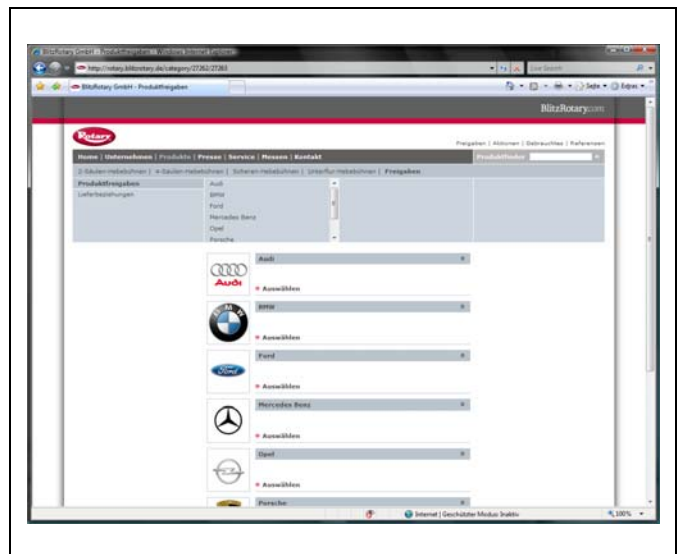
BlitzRotary GmbH - Produktfreigaben - Windows Internet Explorer

http://rotary.blitzrotary.de/category/27262/27263

Live Search

BlitzRotary GmbH - Produktfreigaben

Seite • Extras •

BlitzRotary.com

Rotary

Freigaben | Aktionen | Gebrauchtes | Referenzen

Home | Unternehmen | Produkte | Presse | Service | Messen | Kontakt

Produktfinder

2-Säulen-Hebebühnen | 4-Säulen-Hebebühnen | Scheren-Hebebühnen | Unterflur-Hebebühnen | Freigaben

Produktfreigaben

Lieferbeziehungen

Audi
BMW
Ford
Mercedes Benz
Opel
Porsche

Audi

Audi

Auswählen

BMW

BMW

Auswählen

Ford

Ford

Auswählen

Mercedes Benz

Auswählen

Opel

Auswählen

Porsche

Internet | Geschützter Modus: Inaktiv

100%